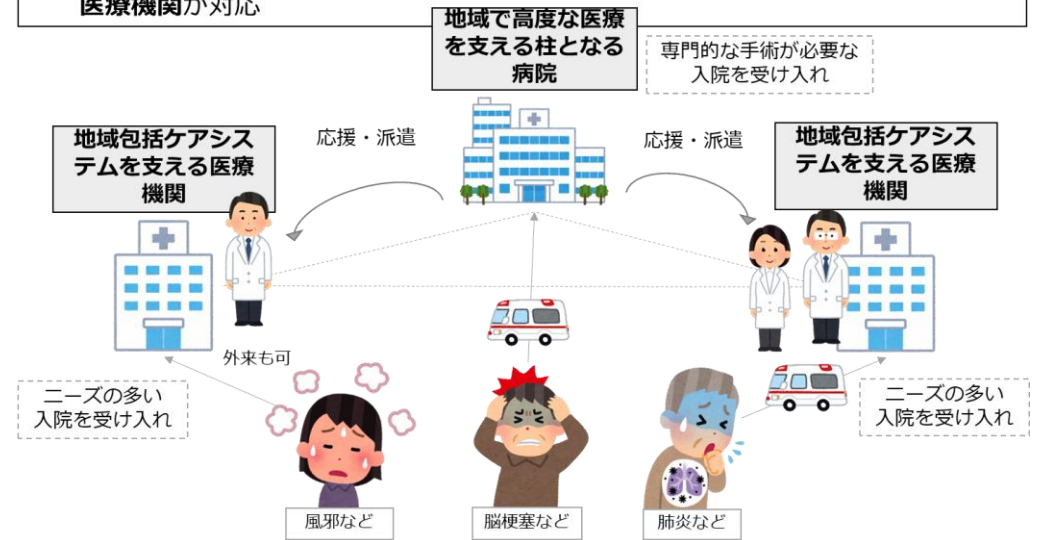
医療機関が対応

地域で高度な医療を支える柱となる病院

専門的な手術が必要な入院を受け入れ

地域包括ケアシステムを支える医療機関

応援・派遣

応援・派遣

地域包括ケアシステムを支える医療機関

外来も可

ニーズの多い入院を受け入れ

ニーズの多い入院を受け入れ

風邪など

脳梗塞など

肺炎など